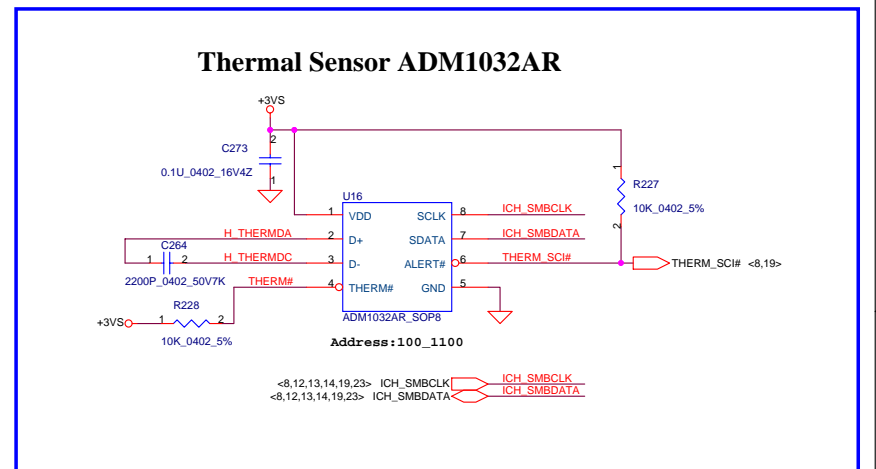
Thermal Sensor ADM1032AR

+3VS

C273
2
0.1U_0402_16V4Z
1

U16
1 VDD
2 D+
3 D-
4 THERM#
SCLK 8
SDATA 7
ALERT# 6
GND 5
ADM1032AR_SOP8

H_THERMDA
H_THERMDC
THERM#
C264
1 2
2200P_0402_50V7K

R228
+3VS 1 2
10K_0402_5%

ICH_SMBCLK
ICH_SMBDATA
THERM_SCI#

1
R227
10K_0402_5%
2

THERM_SCI# <8,19>

Address:100_1100

<8,12,13,14,19,23> ICH_SMBCLK
<8,12,13,14,19,23> ICH_SMBDATA
ICH_SMBCLK
ICH_SMBDATA